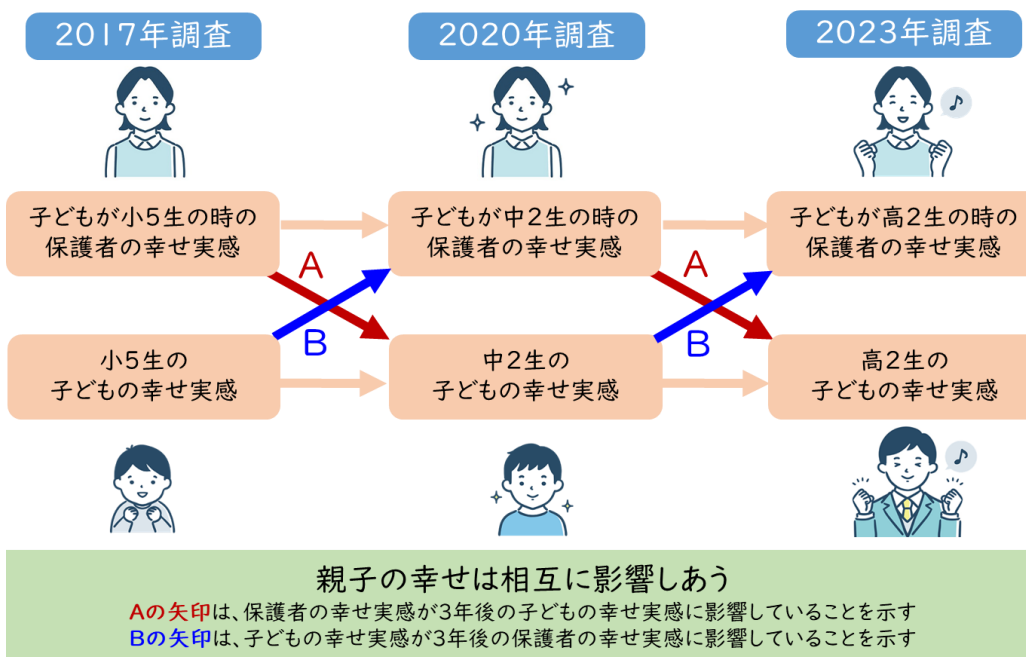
2017年調査

2020年調査

2023年調査

子どもが小5生の時の保護者の幸せ実感

子どもが中2生の時の保護者の幸せ実感

子どもが高2生の時の保護者の幸せ実感

A

B

A

B

小5生の子どもの幸せ実感

中2生の子どもの幸せ実感

高2生の子どもの幸せ実感

親子の幸せは相互に影響しあう

Aの矢印は、保護者の幸せ実感が3年後の子どもの幸せ実感に影響していることを示す

Bの矢印は、子どもの幸せ実感が3年後の保護者の幸せ実感に影響していることを示す